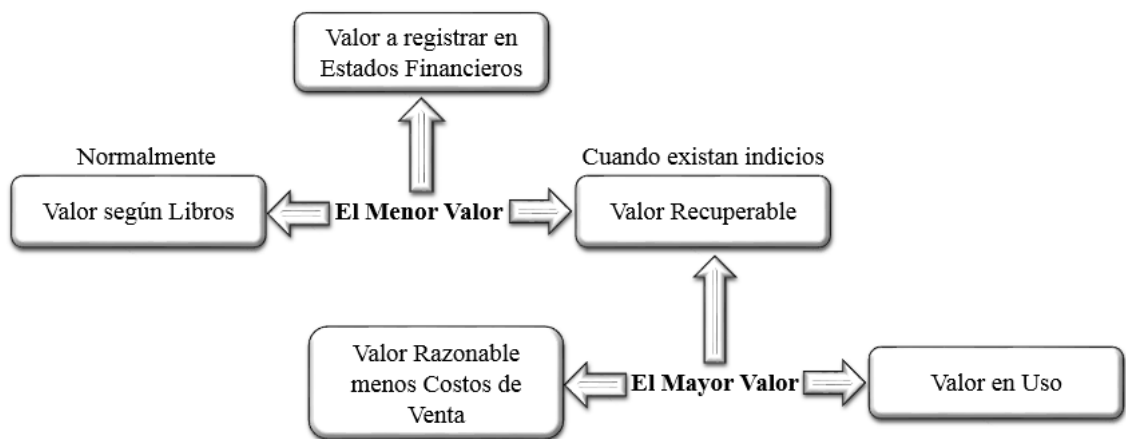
Valor a registrar en Estados Financieros

Normalmente

Valor según Libros

El Menor Valor

Cuando existan indicios

Valor Recuperable

Valor Razonable menos Costos de Venta

El Mayor Valor

Valor en Uso